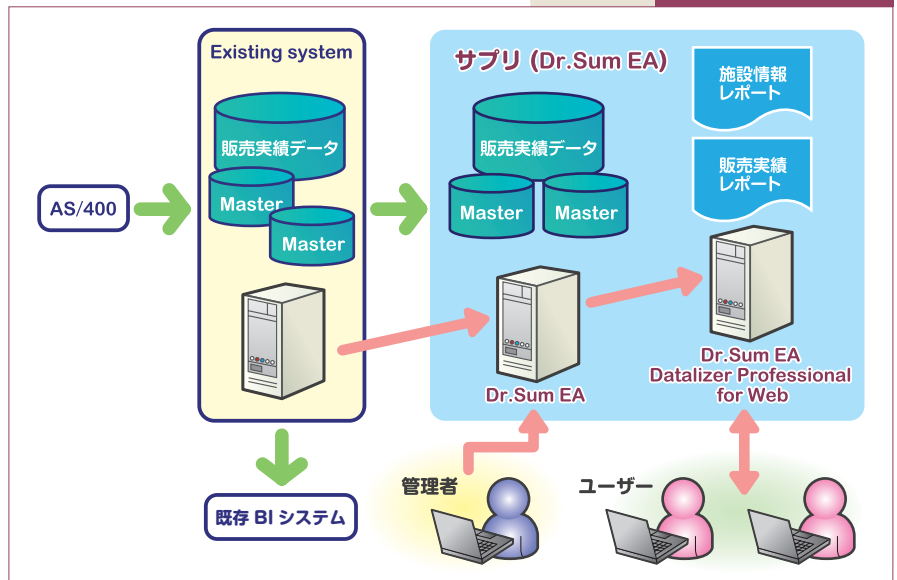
Existing system

販売実績データ

Master

Master

AS/400

サブリ (Dr.Sum EA)

施設情報
レポート

販売実績
レポート

販売実績データ

Master

Master

Dr.Sum EA

Dr.Sum EA
Datalizer Professional
for Web

既存 BI システム

管理者

ユーザー